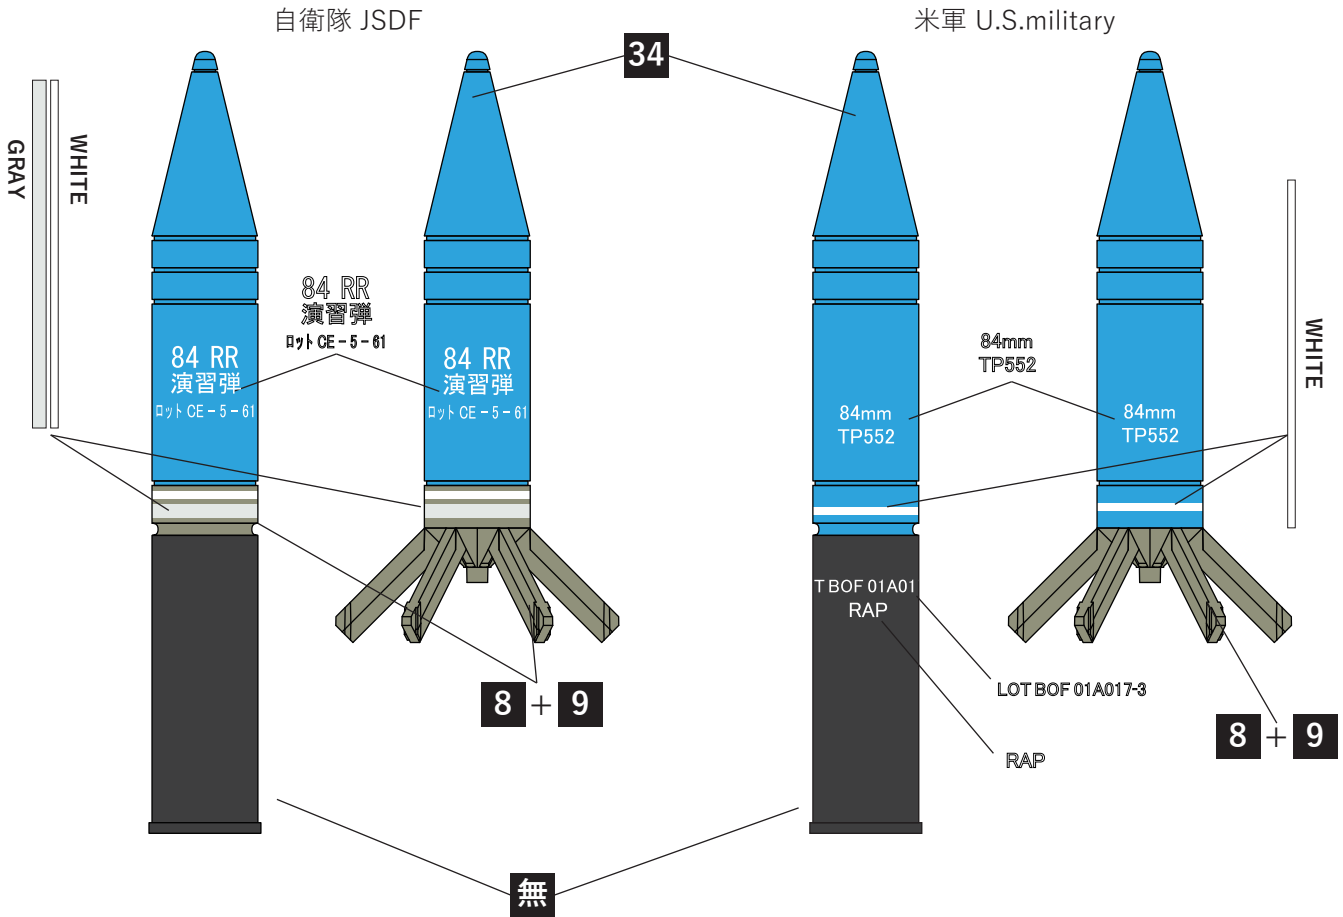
自衛隊 JSDF

米軍 U.S.military

34

GRAY

WHITE

84 RR
演習弾
ロット CE－5－61

84 RR
演習弾
ロット CE－5－61

84 RR
演習弾
ロット CE－5－61

84mm
TP552

84mm
TP552

84mm
TP552

WHITE

T BOF 01A01
RAP

LOT BOF 01A017-3

RAP

8 ＋ 9

8 ＋ 9

無